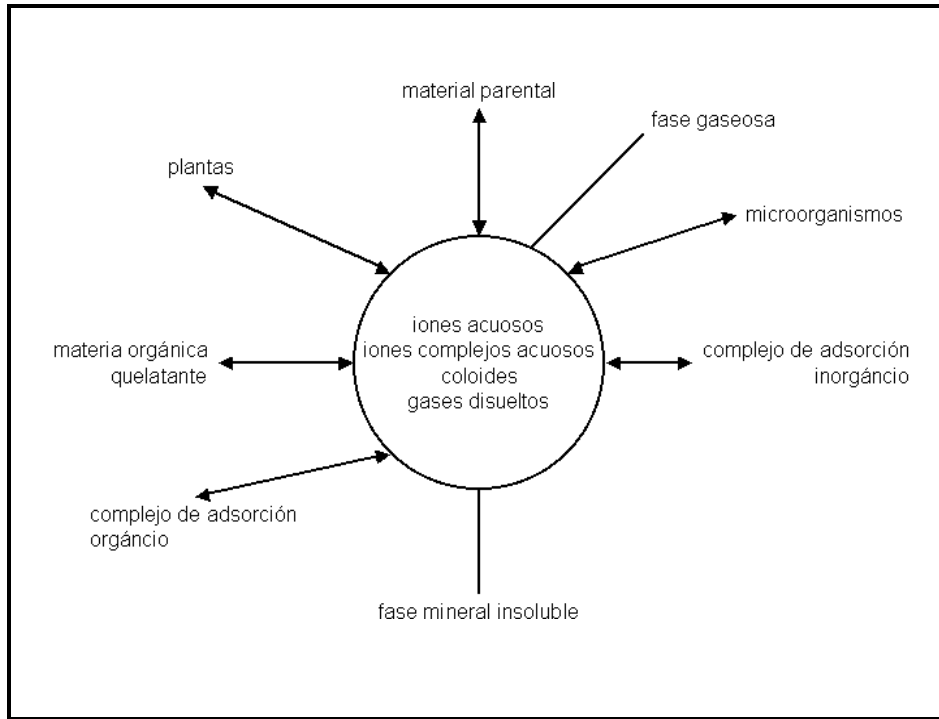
material parental

fase gaseosa

plantas

microorganismos

iones acuosos
iones complejos acuosos
coloides
gases disueltos

materia orgánica quelatante

complejo de adsorción inorgáncio

complejo de adsorción orgáncio

fase mineral insoluble